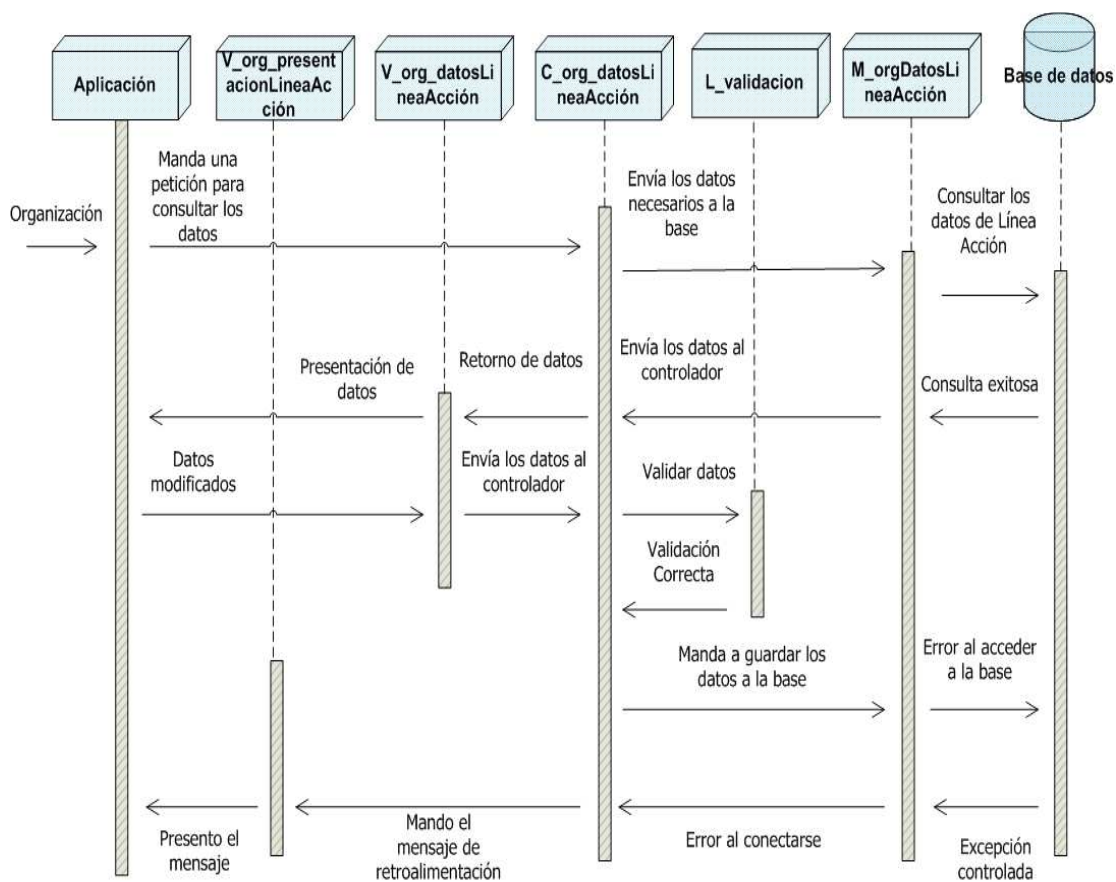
Aplicación

V_org_presentacionLineaAcción

V_org_datosLineaAcción

C_org_datosLineaAcción

L_validacion

M_orgDatosLineaAcción

Base de datos

Organización

Manda una petición para consultar los datos

Envía los datos necesarios a la base

Consultar los datos de Línea Acción

Presentación de datos

Retorno de datos

Envía los datos al controlador

Consulta exitosa

Datos modificados

Envía los datos al controlador

Validar datos

Validación Correcta

Manda a guardar los datos a la base

Error al acceder a la base

Presento el mensaje

Mando el mensaje de retroalimentación

Error al conectarse

Excepción controlada